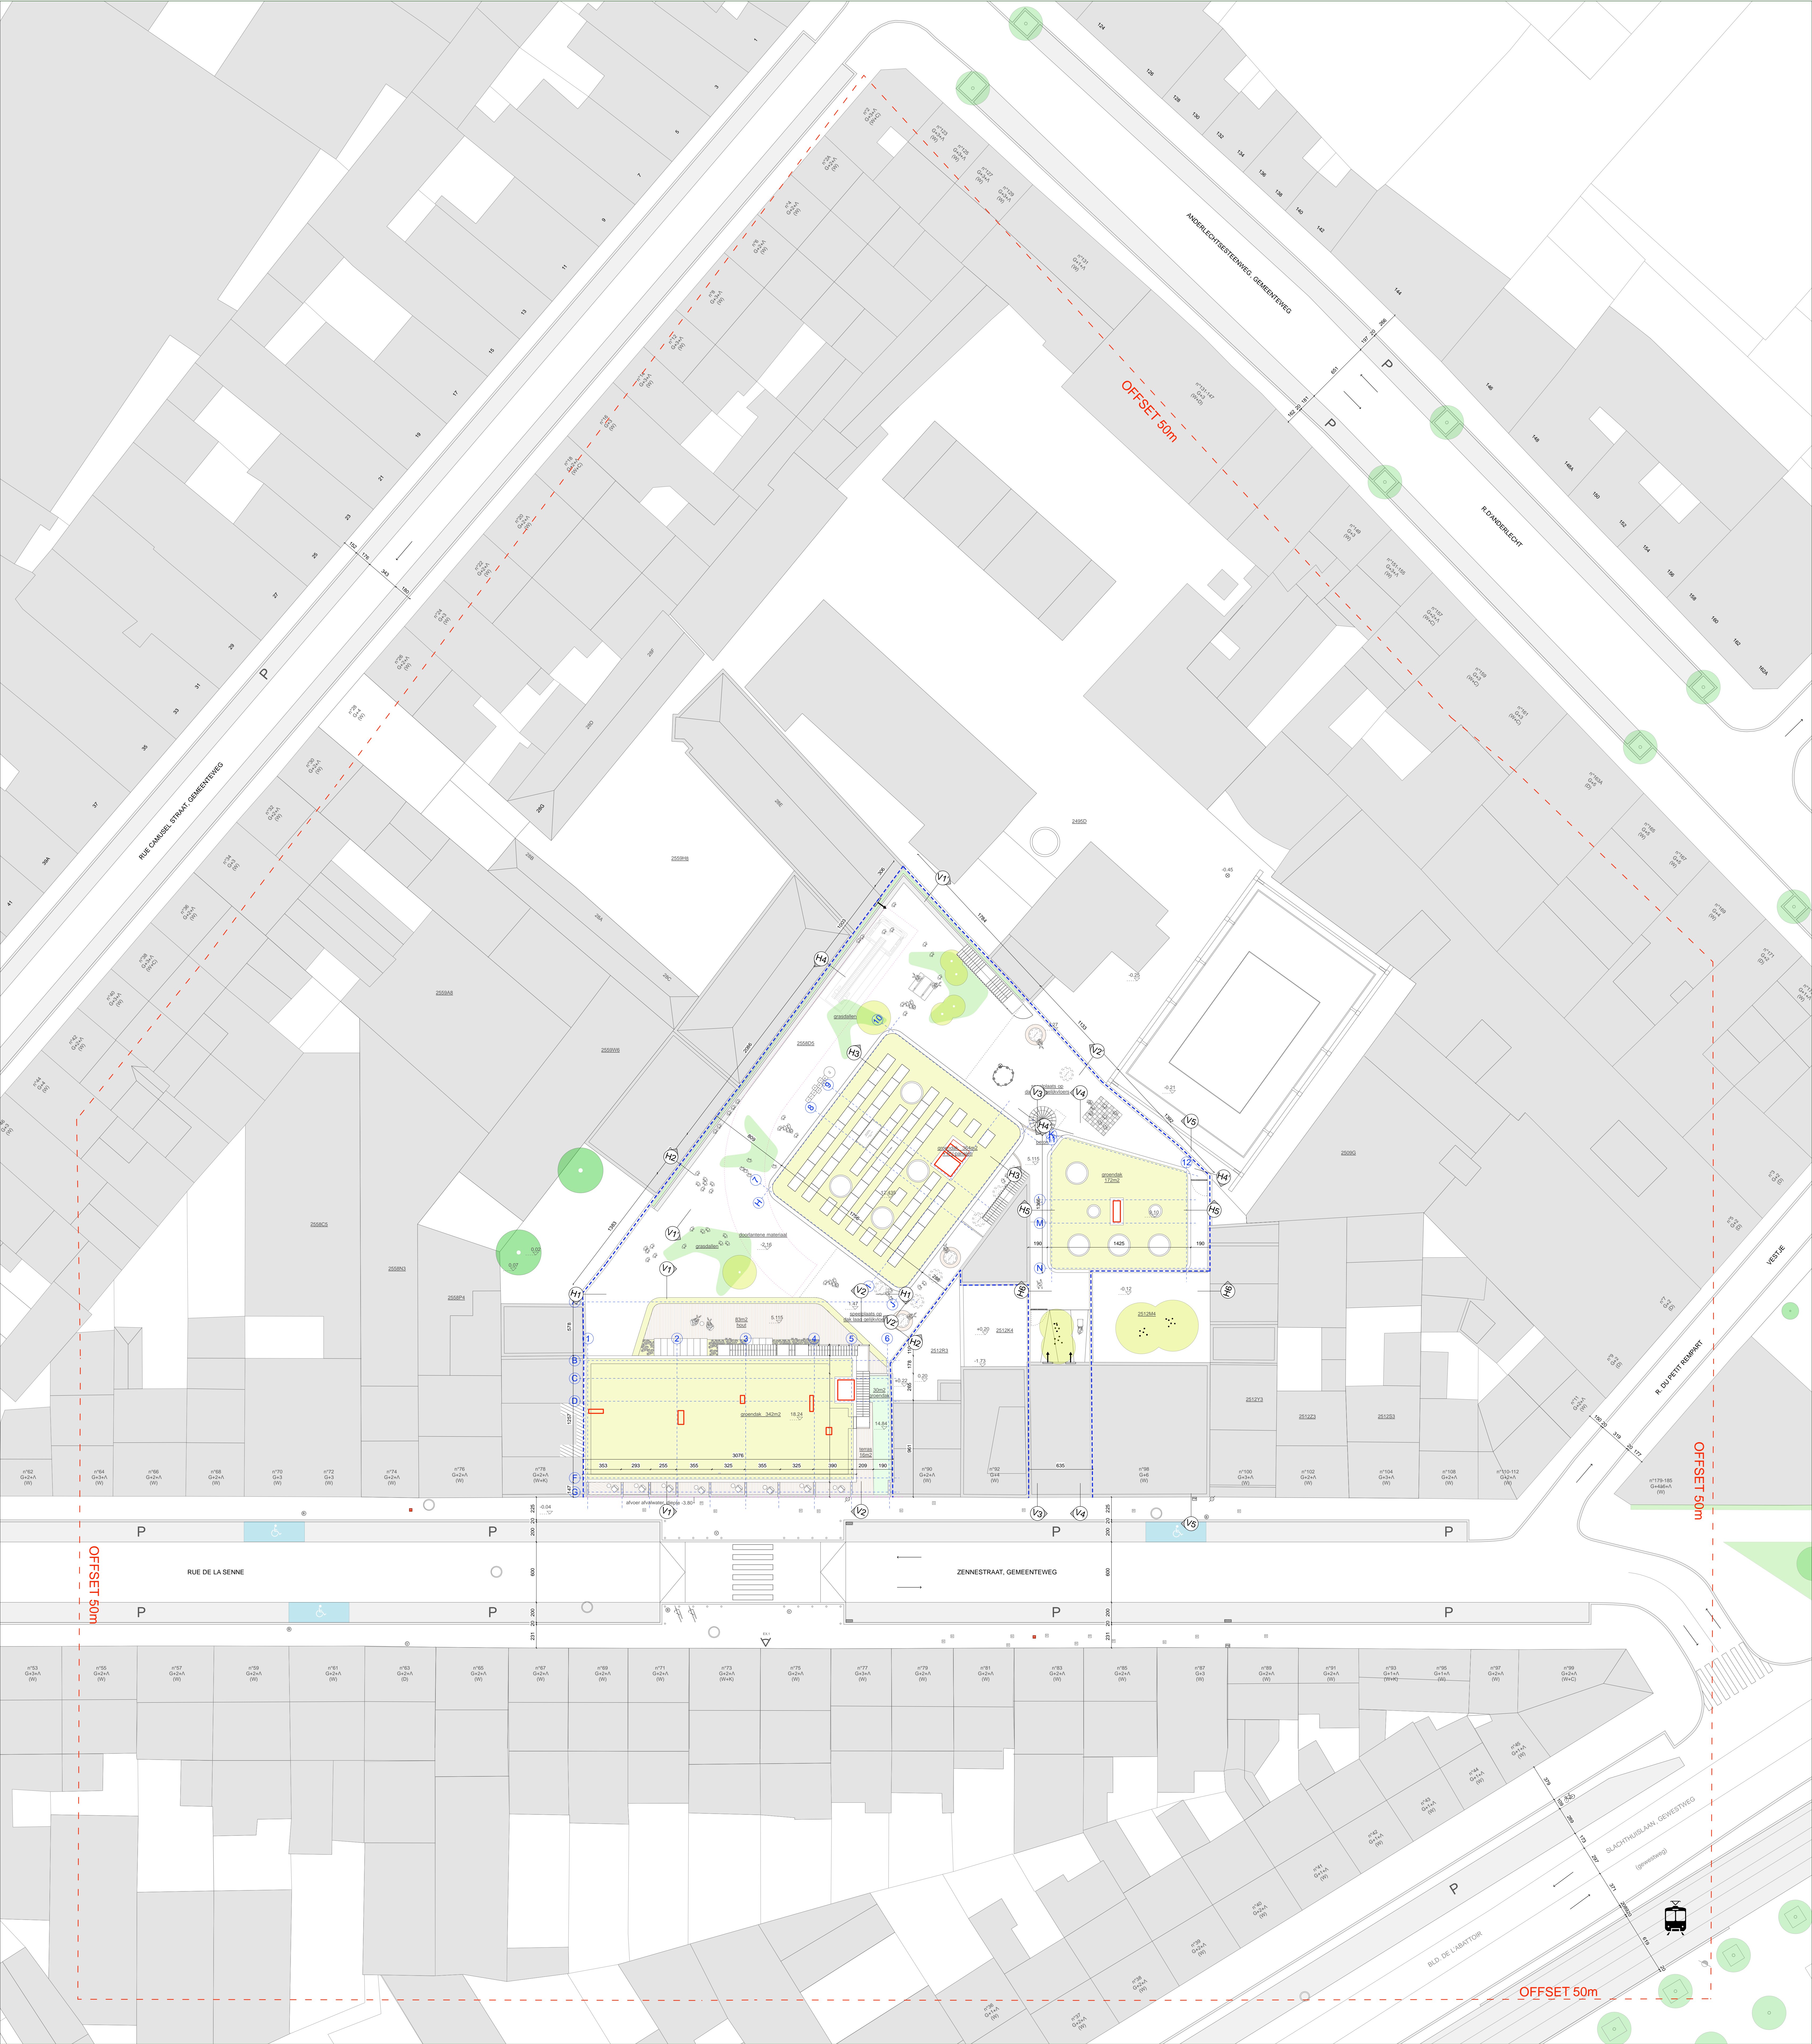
OFFSET 50m

ANDERLECHTSESTEENWEG, GEMEENTEWEG

R.D'ANDERLECHT

RUE CAMUSEL STRAAT, GEMEENTEWEG

P

P

P

2559HB

2495D

2559AB

2559WB

2558D5

2559G

2558C5

2558N3

2558F4

2512K4

2512R3

2512M4

2512Y3

2512Z3

2512S3

VESTJE

R. DU PETIT REMPART

OFFSET 50m

V1

V2

V3

V4

V5

H1

H2

H3

H4

H5

H6

groendak 342m2

groendak 172m2

RUE DE LA SENNE

ZENNESTRAAT, GEMEENTEWEG

P

P

P

P

P

P

P

P

OFFSET 50m

SLACHTHUISLAAN, GEWESTWEG

BLD. DE L'ABATTOIR

P

OFFSET 50m